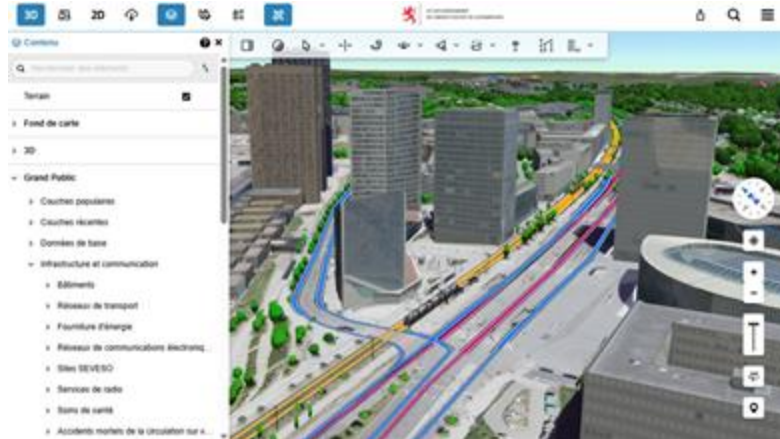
3D 2D

Contenu

Rechercher des éléments

Terrain

Fond de carte

3D

Grand Public

Couches populaires

Couches récentes

Données de base

Infrastructure et communication

Bâtiments

Réseaux de transport

Fourniture d'énergie

Réseaux de communications électroniq...

Sites SEVESO

Services de radio

Soins de santé

Accidents mortels de la circulation sur r...